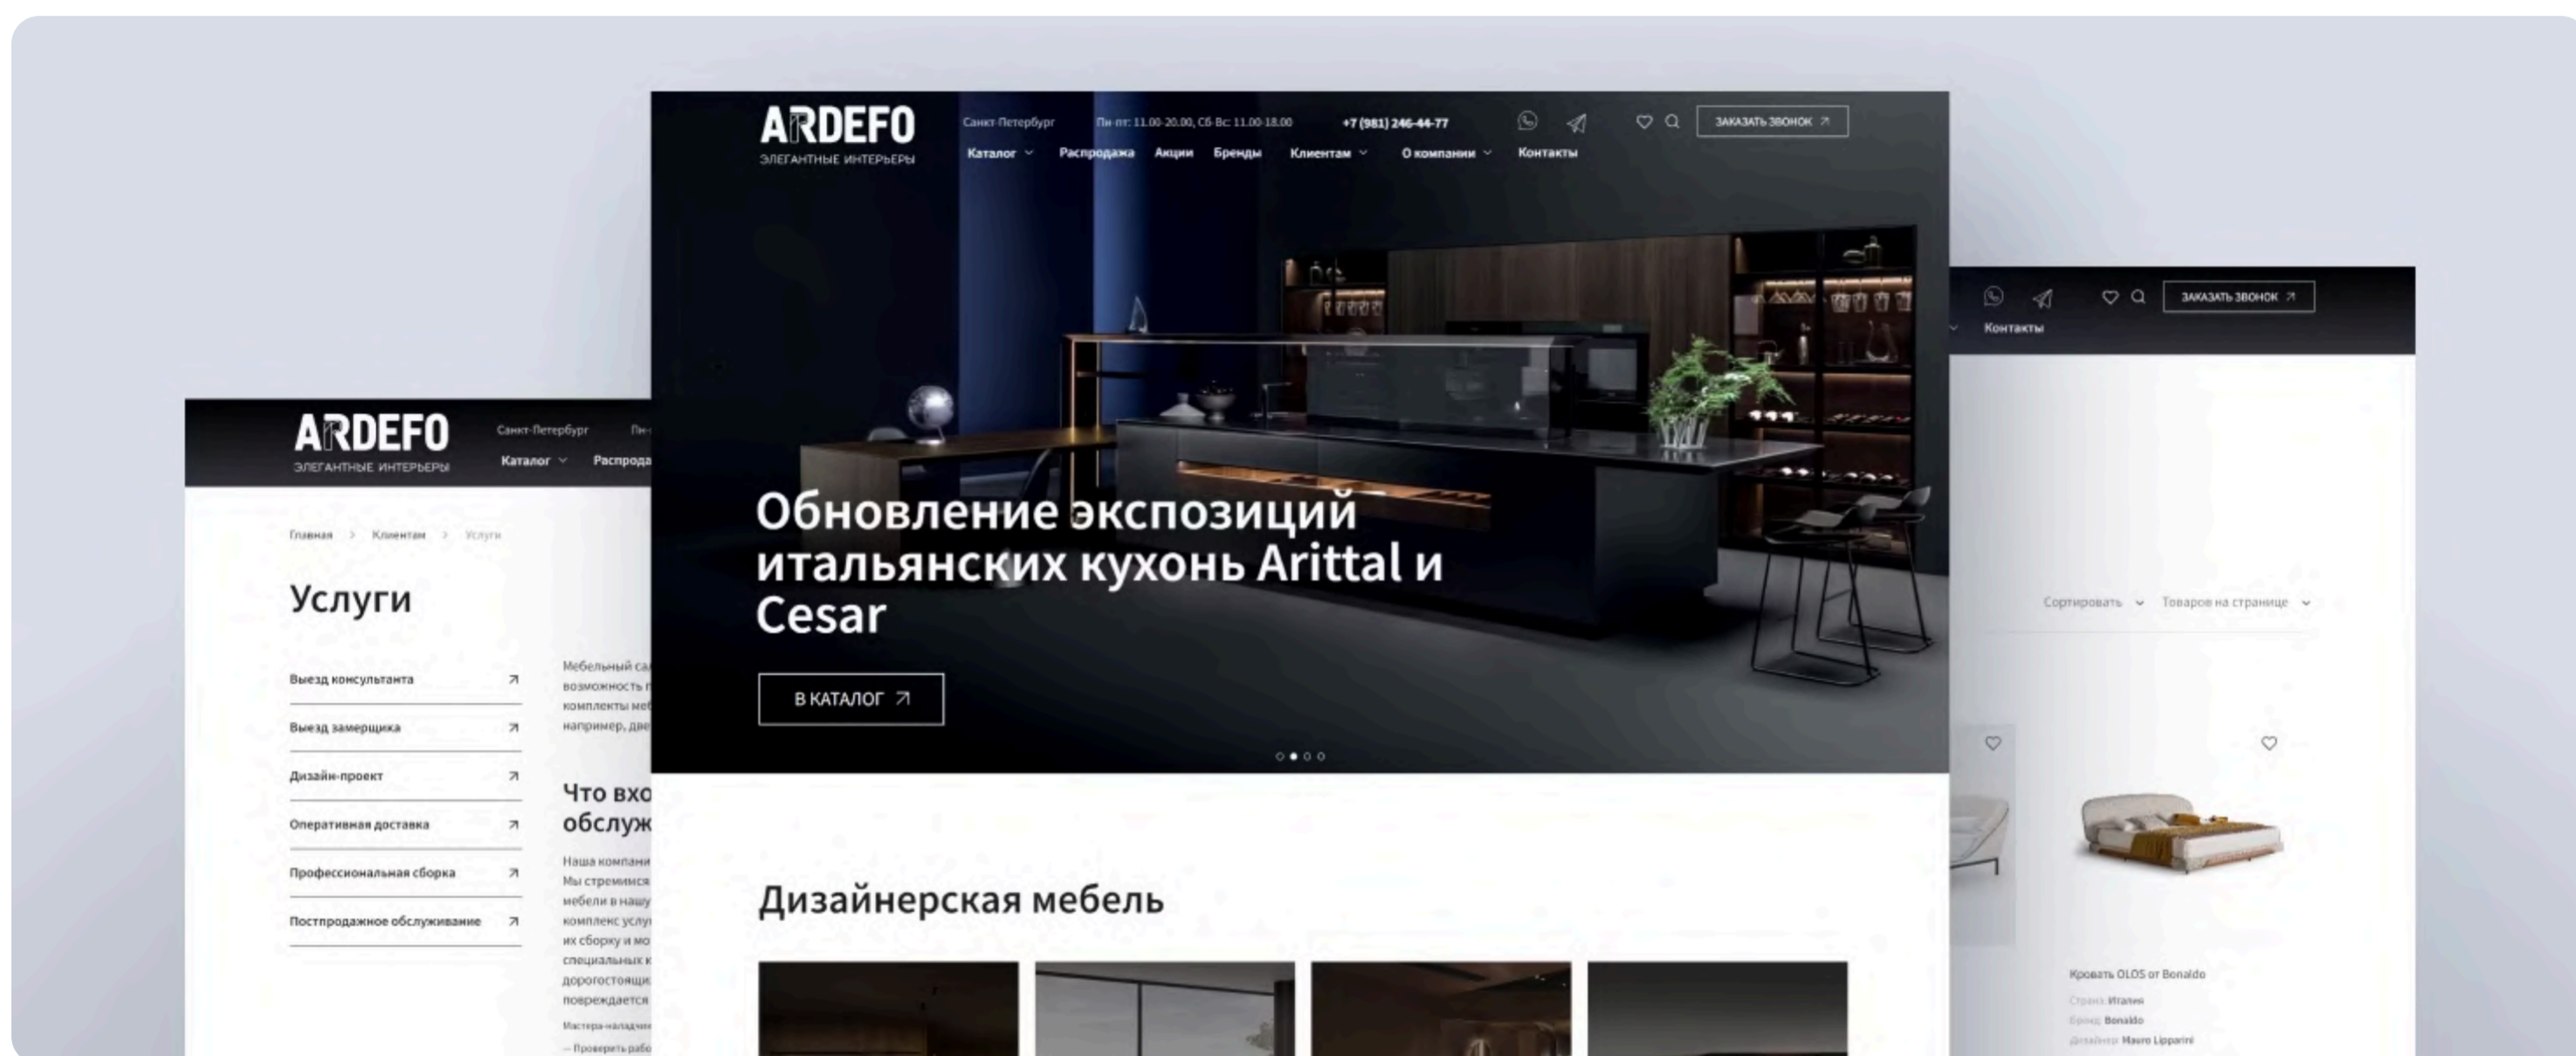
ARDEFO
ЭЛЕГАНТНЫЕ ИНТЕРЬЕРЫ

Санкт-Петербург Пн-пт: 11.00-20.00, Сб-Вс: 11.00-18.00 +7 (981) 246-44-77

ЗАКАЗАТЬ ЗВОНОК

Каталог Распродажа Акции Бренды Клиентам О компании Контакты

Обновление экспозиций итальянских кухонь Arittal и Cesar

В КАТАЛОГ

Дизайнерская мебель

ARDEFO
ЭЛЕГАНТНЫЕ ИНТЕРЬЕРЫ

Санкт-Петербург Пн-

Каталог Распрода

Главная > Клиентам > Услуги

Услуги

Выезд консультанта

Выезд замерщика

Дизайн-проект

Оперативная доставка

Профессиональная сборка

Постпродажное обслуживание

Мебельный са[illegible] возможность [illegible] комплекты ме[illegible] например, дв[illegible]

Что вхо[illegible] обслуж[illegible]

Наша компани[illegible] Мы стремимся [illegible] мебели в нашу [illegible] комплекс услу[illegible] их сборку и мо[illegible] специальных к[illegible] дорогостоящи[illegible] повреждается

Мастера-наладчи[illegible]
— Проверить рабо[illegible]

ЗАКАЗАТЬ ЗВОНОК

Контакты

Сортировать Товаров на странице

Кровать OLOS от Bonaldo
Страна: Италия
Бренд: Bonaldo
Дизайнер: Mauro Lipparini